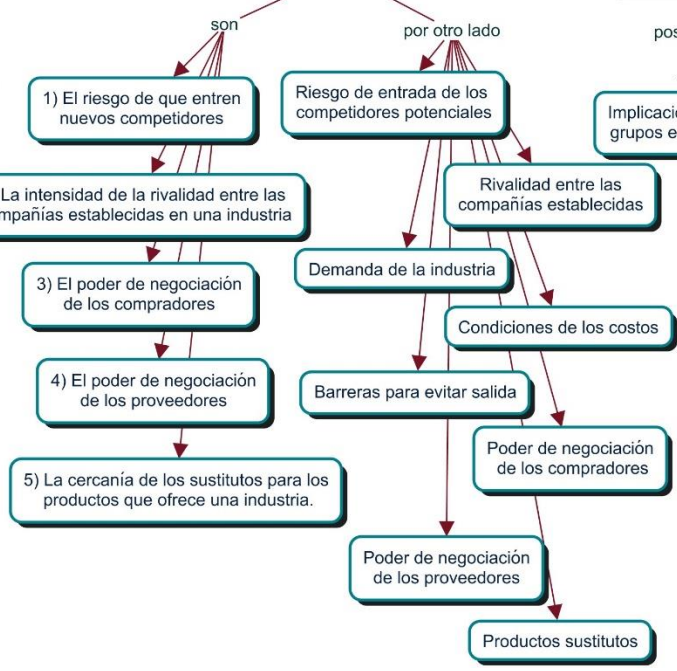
son

por otro lado

pos

1) El riesgo de que entren nuevos competidores

Riesgo de entrada de los competidores potenciales

Implicacio grupos e

La intensidad de la rivalidad entre las mpañías establecidas en una industria

Rivalidad entre las compañías establecidas

3) El poder de negociación de los compradores

Demanda de la industria

Condiciones de los costos

4) El poder de negociación de los proveedores

Barreras para evitar salida

Poder de negociación de los compradores

5) La cercanía de los sustitutos para los productos que ofrece una industria.

Poder de negociación de los proveedores

Productos sustitutos